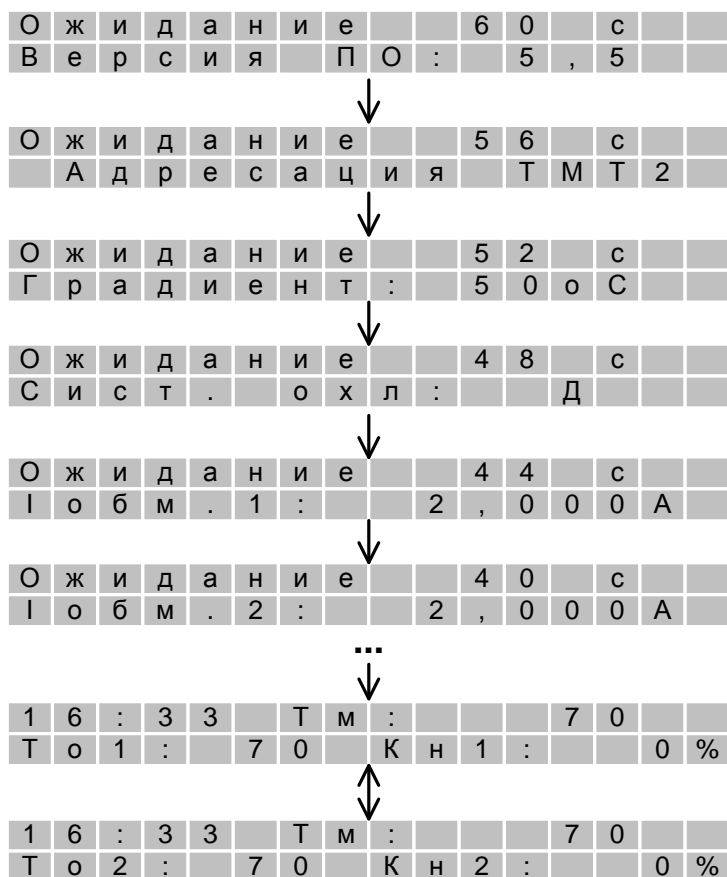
Ожидание 60 с
Версия ПО: 5,5

Ожидание 56 с
Адресация ТМТ2

Ожидание 52 с
Градиент: 50оС

Ожидание 48 с
Сист. охл: Д

Ожидание 44 с
Iобм.1: 2,000А

Ожидание 40 с
Iобм.2: 2,000А

...

16:33 Тм: 70
То1: 70 Кн1: 0%

16:33 Тм: 70
То2: 70 Кн2: 0%